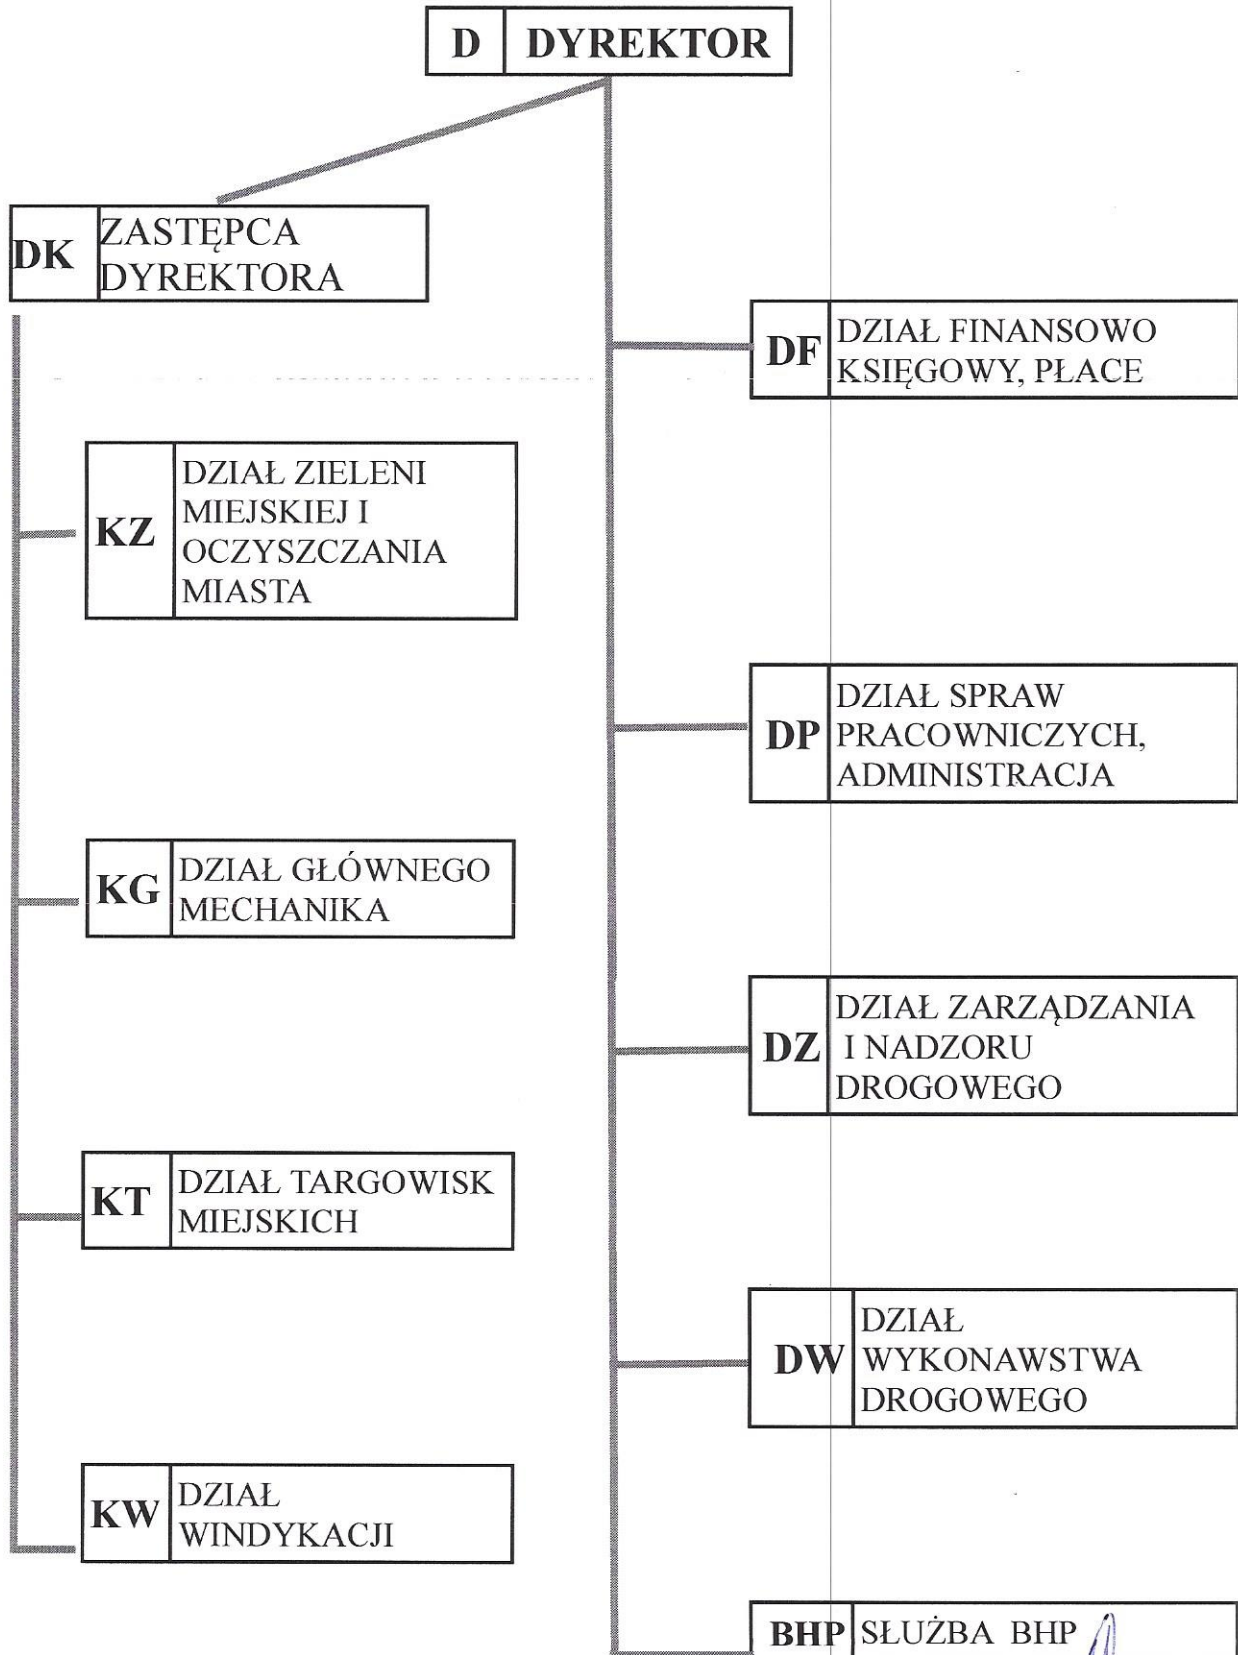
D DYREKTOR

DK ZASTĘPCA DYREKTORA

DF DZIAŁ FINANSOWO KSIĘGOWY, PŁACE

KZ DZIAŁ ZIELENI MIEJSKIEJ I OCZYSZCZANIA MIASTA

DP DZIAŁ SPRAW PRACOWNICZYCH, ADMINISTRACJA

KG DZIAŁ GŁÓWNEGO MECHANIKA

DZ DZIAŁ ZARZĄDZANIA I NADZORU DROGOWEGO

KT DZIAŁ TARGOWISK MIEJSKICH

DW DZIAŁ WYKONAWSTWA DROGOWEGO

KW DZIAŁ WINDYKACJI

BHP SŁUŻBA BHP